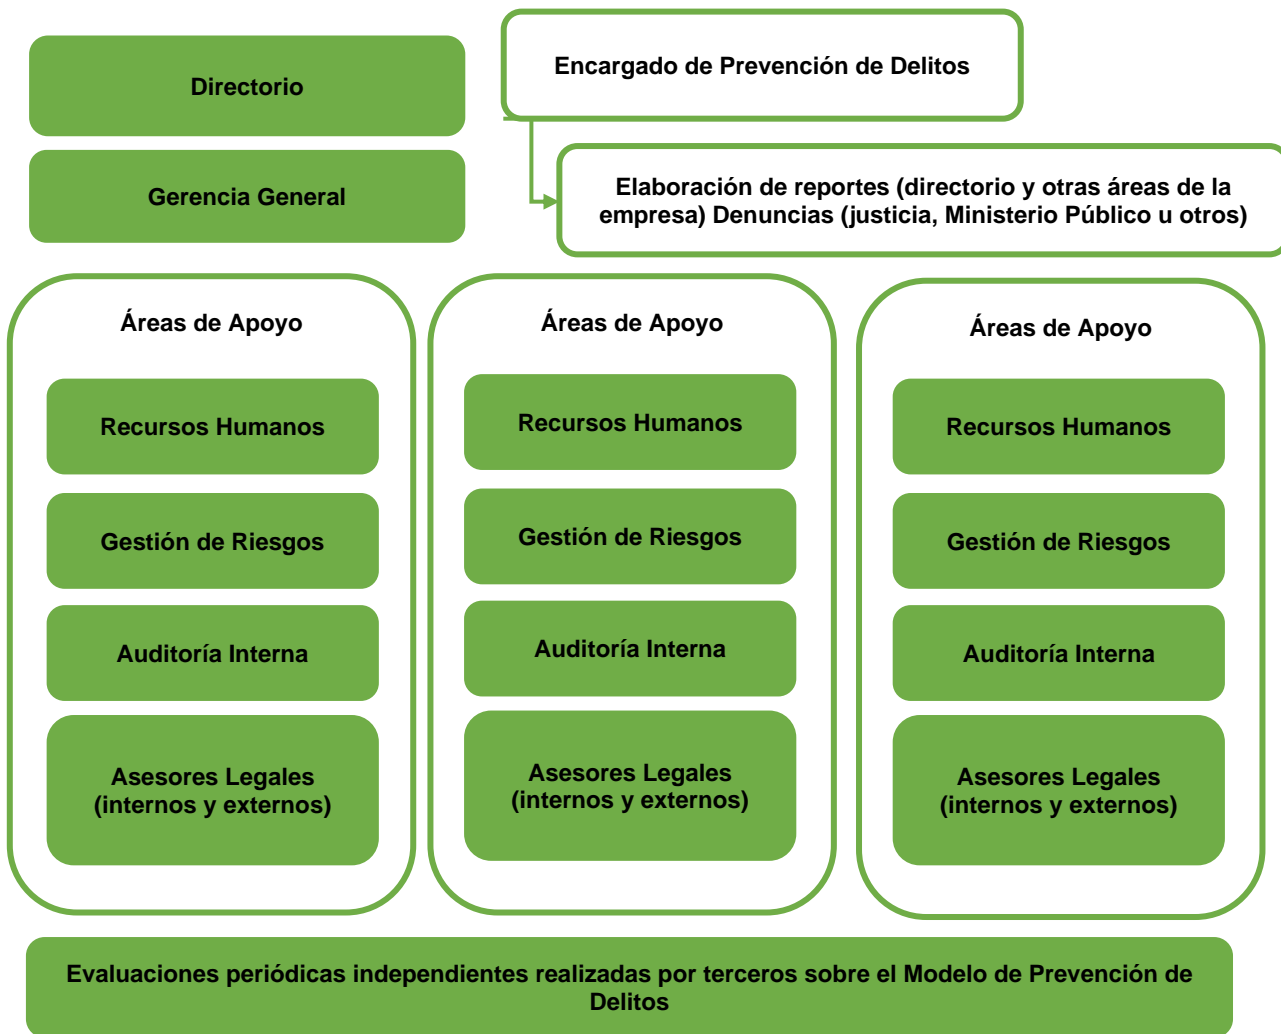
Directorio

Encargado de Prevención de Delitos

Gerencia General

Elaboración de reportes (directorio y otras áreas de la empresa) Denuncias (justicia, Ministerio Público u otros)

Áreas de Apoyo

Recursos Humanos

Gestión de Riesgos

Auditoría Interna

Asesores Legales (internos y externos)

Áreas de Apoyo

Recursos Humanos

Gestión de Riesgos

Auditoría Interna

Asesores Legales (internos y externos)

Áreas de Apoyo

Recursos Humanos

Gestión de Riesgos

Auditoría Interna

Asesores Legales (internos y externos)

Evaluaciones periódicas independientes realizadas por terceros sobre el Modelo de Prevención de Delitos